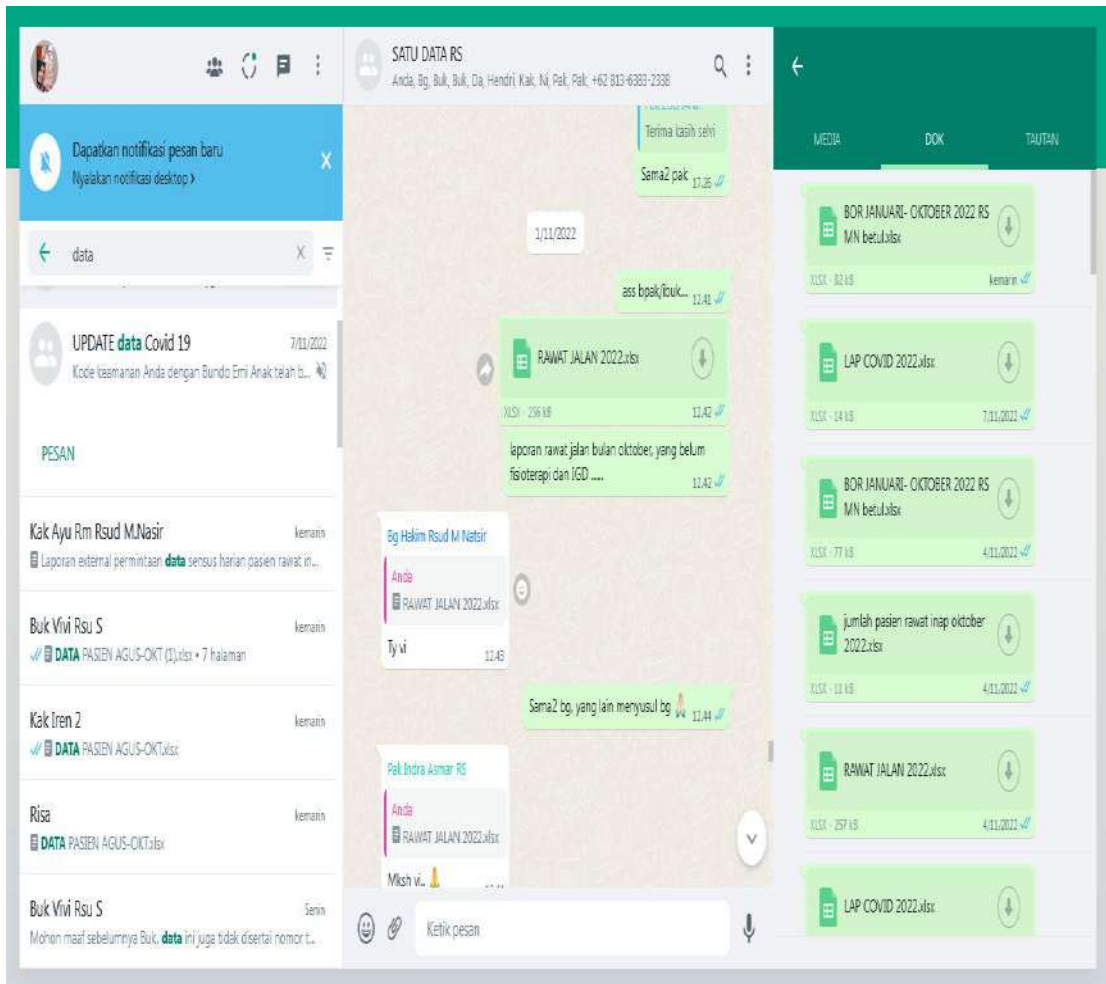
Dapatkan notifikasi pesan baru
Nyalakan notifikasi desktop ›

data

UPDATE data Covid 19 7/11/2022
Kode keamanan Anda dengan Bundo Emi Anak telah b...

PESAN

Kak Ayu Rm Rsud M.Nasir kemarin
Laporan external permintaan data sensus harian pasien rawat in...

Buk Vivi Rsu S kemarin
DATA PASIEN AGUS-OKT (1).xlsx • 7 halaman

Kak Iren 2 kemarin
DATA PASIEN AGUS-OKT.xlsx

Risa kemarin
DATA PASIEN AGUS-OKT.xlsx

Buk Vivi Rsu S Senin
Mohon maaf sebelumnya Buk, data ini juga tidak disertai nomor t...

SATU DATA RS
Anda, Bg, Buk, Buk, Da, Hendri, Kak, Ni, Pak, Pak, +62 813-6383-2338

Terima kasih selvi
Sama2 pak 17.26

1/11/2022

ass bpak/ibuk... 11.41

RAWAT JALAN 2022.xlsx
XLSX • 256 kB 11.42

laporan rawat jalan bulan oktober, yang belum fisioterapi dan IGD ..... 11.42

Bg Hakim Rsud M Natsir
Anda
RAWAT JALAN 2022.xlsx
Ty vi 12.43

Sama2 bg, yang lain menyusul bg 12.44

Pak Indra Asmar RS
Anda
RAWAT JALAN 2022.xlsx
Mksh vi..

Ketik pesan

MEDIA DOK TAUTAN

BOR JANUARI- OKTOBER 2022 RS MN betul.xlsx
XLSX • 82 kB kemarin

LAP COVID 2022.xlsx
XLSX • 14 kB 7/11/2022

BOR JANUARI- OKTOBER 2022 RS MN betul.xlsx
XLSX • 77 kB 4/11/2022

jumlah pasien rawat inap oktober 2022.xlsx
XLSX • 11 kB 4/11/2022

RAWAT JALAN 2022.xlsx
XLSX • 257 kB 4/11/2022

LAP COVID 2022.xlsx